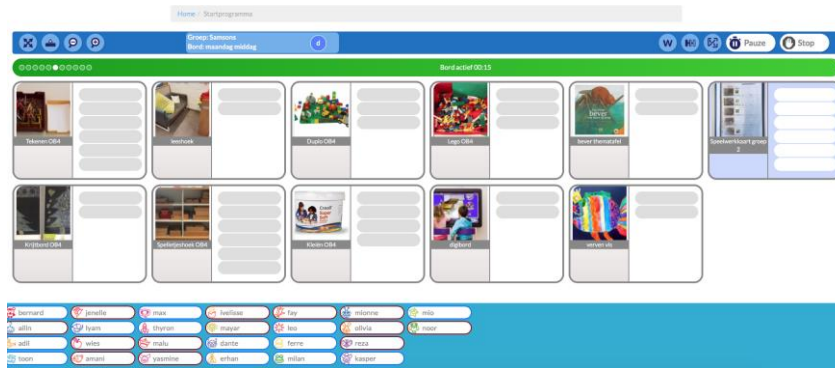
Home / Startprogramma

Groep: Samsons
Bord: maandag middag

W Pauze Stop

Bord actief 00:15

Tekenen OB4

leeshoek

Duplo OB4

Lego OB4

bever thematafel

Speelwerkkaart groep 2

Krijtbord OB4

Spelletjeshoek OB4

Klei OB4

digibord

verven vis

bernard
jenelle
max
lvelisse
fay
mionne
mia
ailin
liyam
thyron
mayar
leo
olivia
noor
adil
wies
malu
dante
ferre
reza
toon
amani
yasmine
erhan
milan
kasper